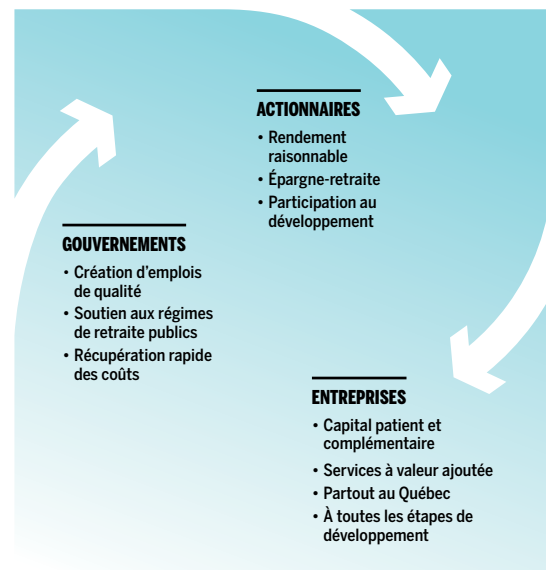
ACTIONNAIRES

• Rendement raisonnable
• Épargne-retraite
• Participation au développement

GOUVERNEMENTS

• Création d'emplois de qualité
• Soutien aux régimes de retraite publics
• Récupération rapide des coûts

ENTREPRISES

• Capital patient et complémentaire
• Services à valeur ajoutée
• Partout au Québec
• À toutes les étapes de développement